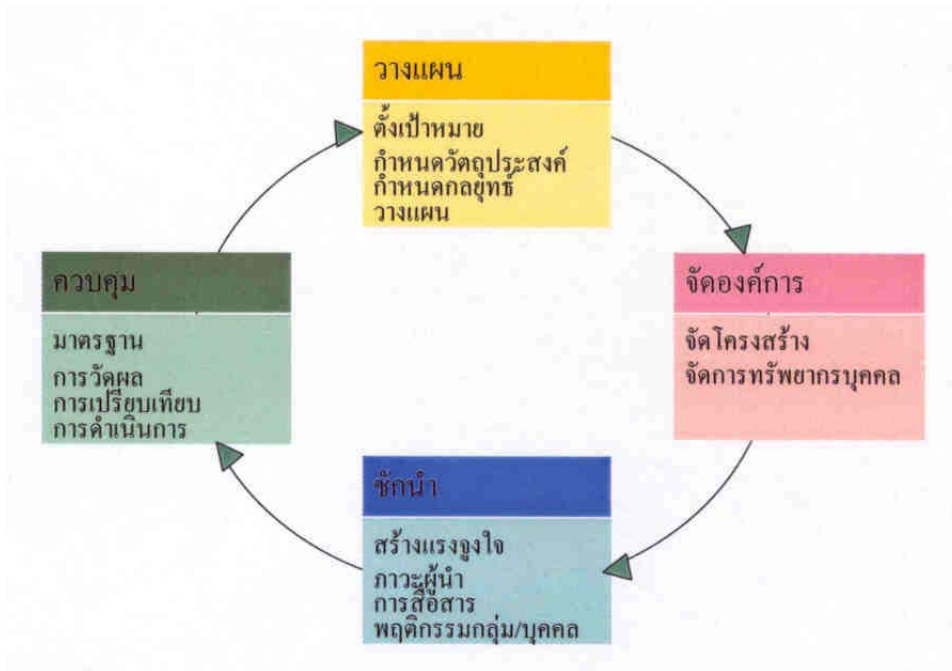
วางแผน

ตั้งเป้าหมาย
กำหนดวัตถุประสงค์
กำหนดกลยุทธ์
วางแผน

จัดองค์การ

จัดโครงสร้าง
จัดการทรัพยากรบุคคล

ชักนำ

สร้างแรงจูงใจ
ภาวะผู้นำ
การสื่อสาร
พฤติกรรมกลุ่ม/บุคคล

ควบคุม

มาตรฐาน
การวัดผล
การเปรียบเทียบ
การดำเนินการ